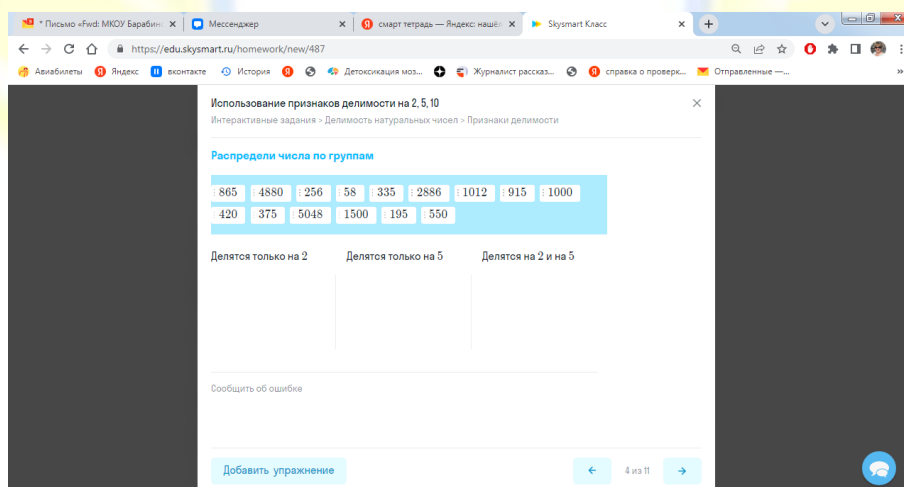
* Письмо «Fwd: МКОУ Барабин
Мессенджер
смарт тетрадь — Яндекс: нашё
Skysmart Класс
https://edu.skysmart.ru/homework/new/487
Авиабилеты
Яндекс
вконтакте
История
Детоксикация моз...
Журналист рассказ...
справка о проверк...
Отправленные —...

Использование признаков делимости на 2, 5, 10
Интерактивные задания > Делимость натуральных чисел > Признаки делимости

Распредели числа по группам

| 865 | 4880 | 256 | 58 | 335 | 2886 | 1012 | 915 | 1000 |
| 420 | 375 | 5048 | 1500 | 195 | 550 | | | |

Делятся только на 2
Делятся только на 5
Делятся на 2 и на 5

Сообщить об ошибке

Добавить упражнение
4 из 11